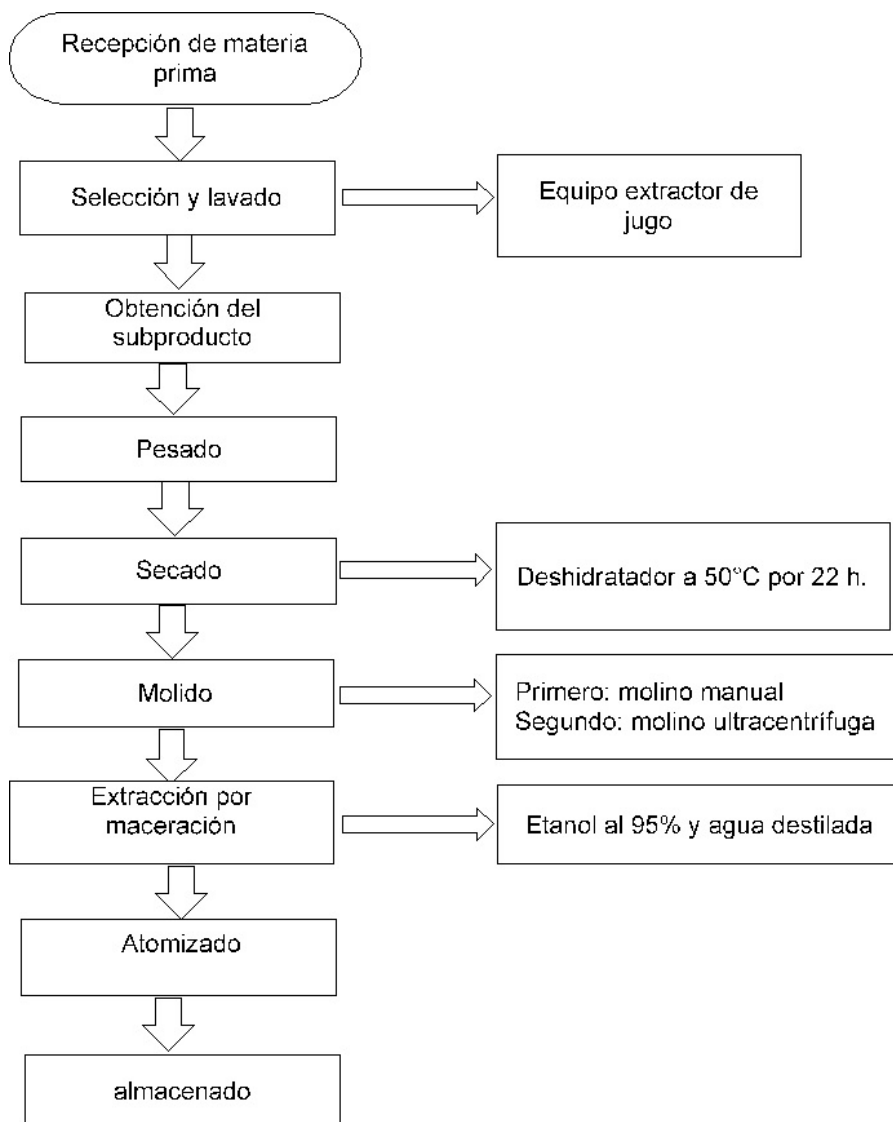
Recepción de materia prima

Selección y lavado

Equipo extractor de jugo

Obtención del subproducto

Pesado

Secado

Deshidratador a 50°C por 22 h.

Molido

Primero: molino manual
Segundo: molino ultracentrífuga

Extracción por maceración

Etanol al 95% y agua destilada

Atomizado

almacenado